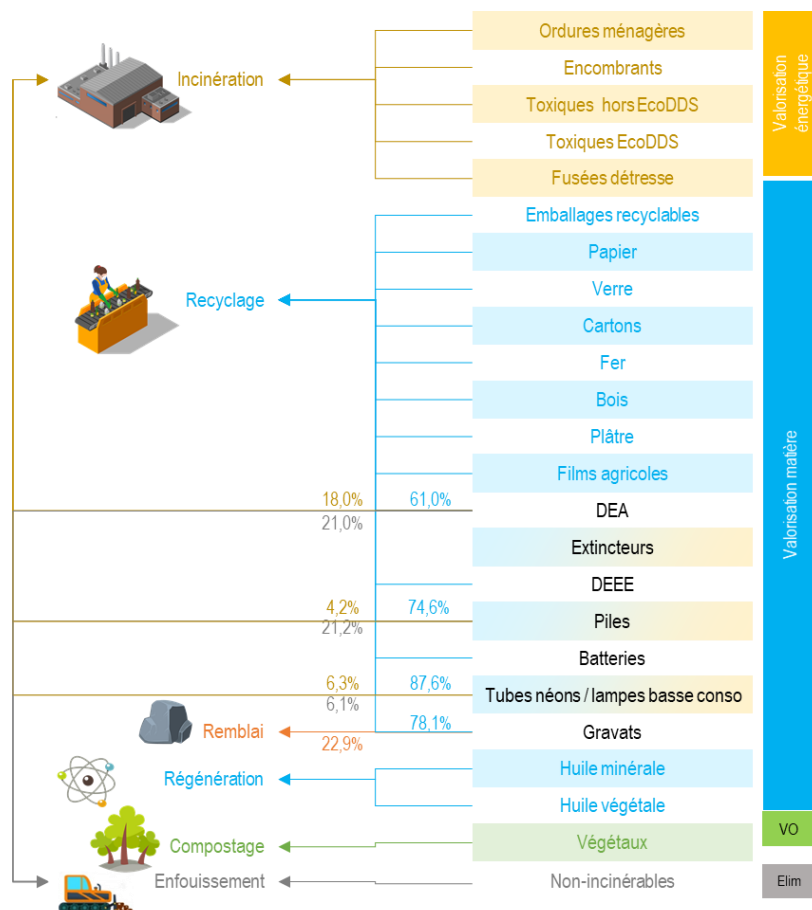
Incinération
Ordures ménagères
Encombrants
Toxiques hors EcoDDS
Toxiques EcoDDS
Fusées détresse
Valorisation énergétique

Recyclage
Emballages recyclables
Papier
Verre
Cartons
Fer
Bois
Plâtre
Films agricoles
18,0% 61,0%
21,0%
DEA
Extincteurs
DEEE
4,2% 74,6%
21,2%
Piles
Batteries
6,3% 87,6%
6,1%
Tubes néons / lampes basse conso
Remblai
78,1%
22,9%
Gravats
Régénération
Huile minérale
Huile végétale
Valorisation matière

Compostage
Végétaux
VO

Enfouissement
Non-incinérables
Elim